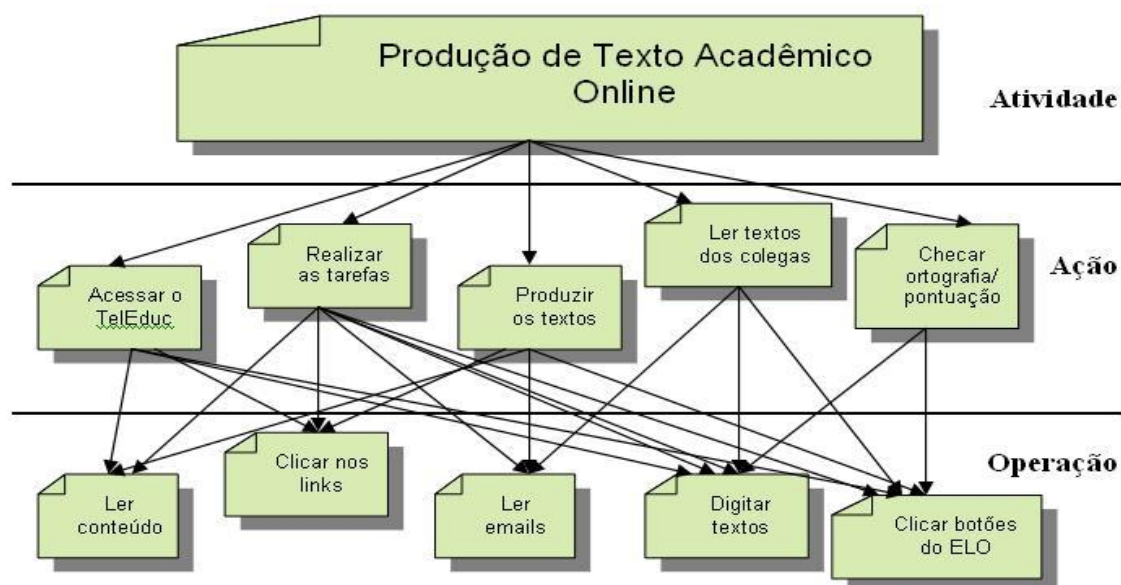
Produção de Texto Acadêmico Online

Atividade

Acessar o TelEduc

Realizar as tarefas

Produzir os textos

Ler textos dos colegas

Checar ortografia/ pontuação

Ação

Ler conteúdo

Clicar nos links

Ler emails

Digitar textos

Clicar botões do ELO

Operação